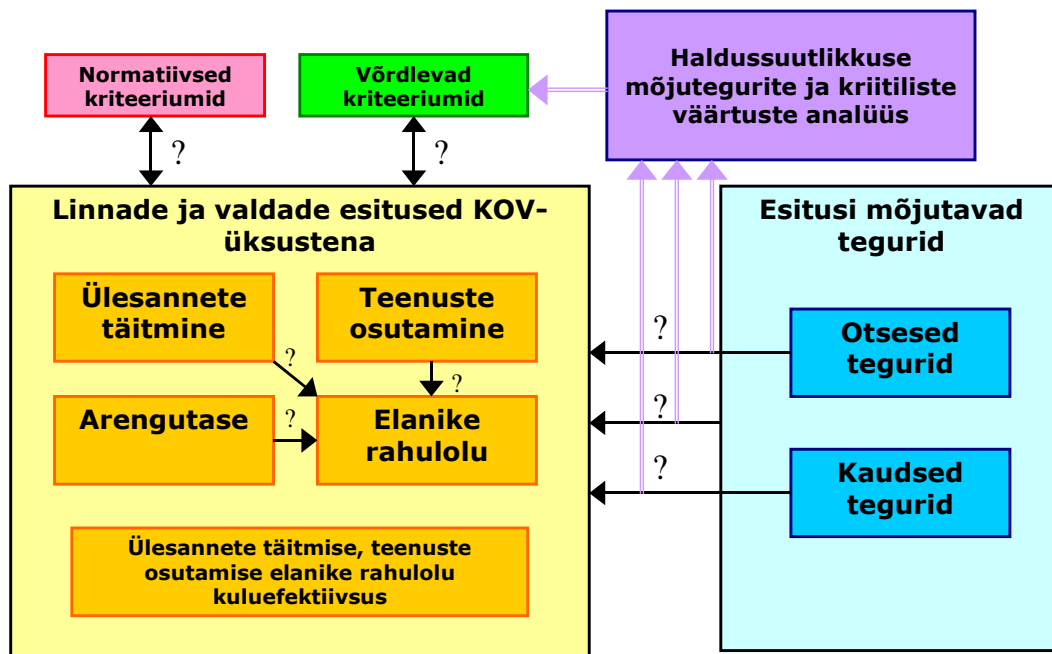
Normatiivsed kriteeriumid

Võrdlevad kriteeriumid

Haldussuutlikkuse mõjutegurite ja kriitiliste väärtuste analüüs

?

?

Linnade ja valdade esitused KOV-üksustena

Ülesannete täitmine

Teenuste osutamine

?

?

Arengutase

?

Elanike rahulolu

Ülesannete täitmise, teenuste osutamise elanike rahulolu kuluefektiivsus

Esitusi mõjutavad tegurid

?

Otsesed tegurid

?

?

Kaudsed tegurid